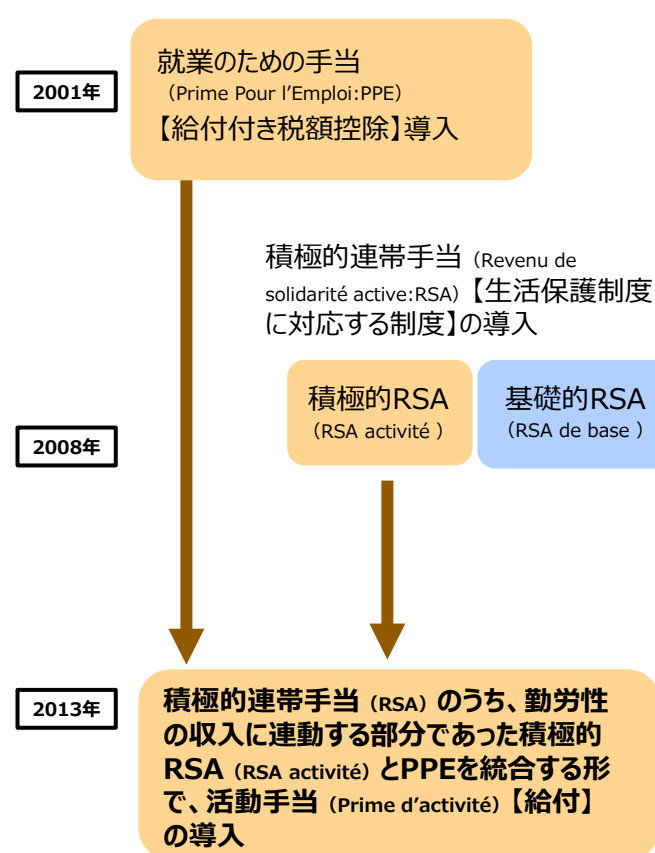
2001年

就業のための手当
（Prime Pour l'Emploi:PPE）
【給付付き税額控除】導入

積極的連帯手当（Revenu de solidarité active:RSA）【生活保護制度に対応する制度】の導入

2008年

積極的RSA
（RSA activité ）

基礎的RSA
（RSA de base ）

2013年

積極的連帯手当（RSA）のうち、勤労性の収入に連動する部分であった積極的RSA（RSA activité）とPPEを統合する形で、活動手当（Prime d'activité）【給付】の導入